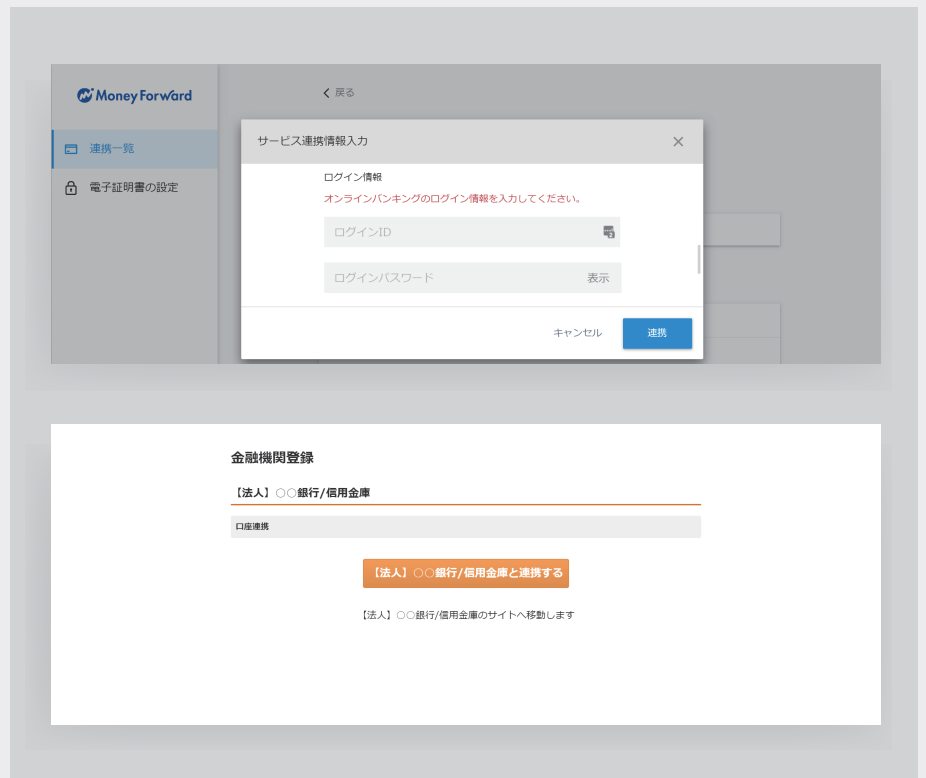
Money Forward

連携一覧

電子証明書の設定

戻る

サービス連携情報入力

ログイン情報

オンラインバンキングのログイン情報を入力してください。

ログインID

ログインパスワード

表示

キャンセル

連携

金融機関登録

【法人】○○銀行/信用金庫

口座連携

【法人】○○銀行/信用金庫と連携する

【法人】○○銀行/信用金庫のサイトへ移動します